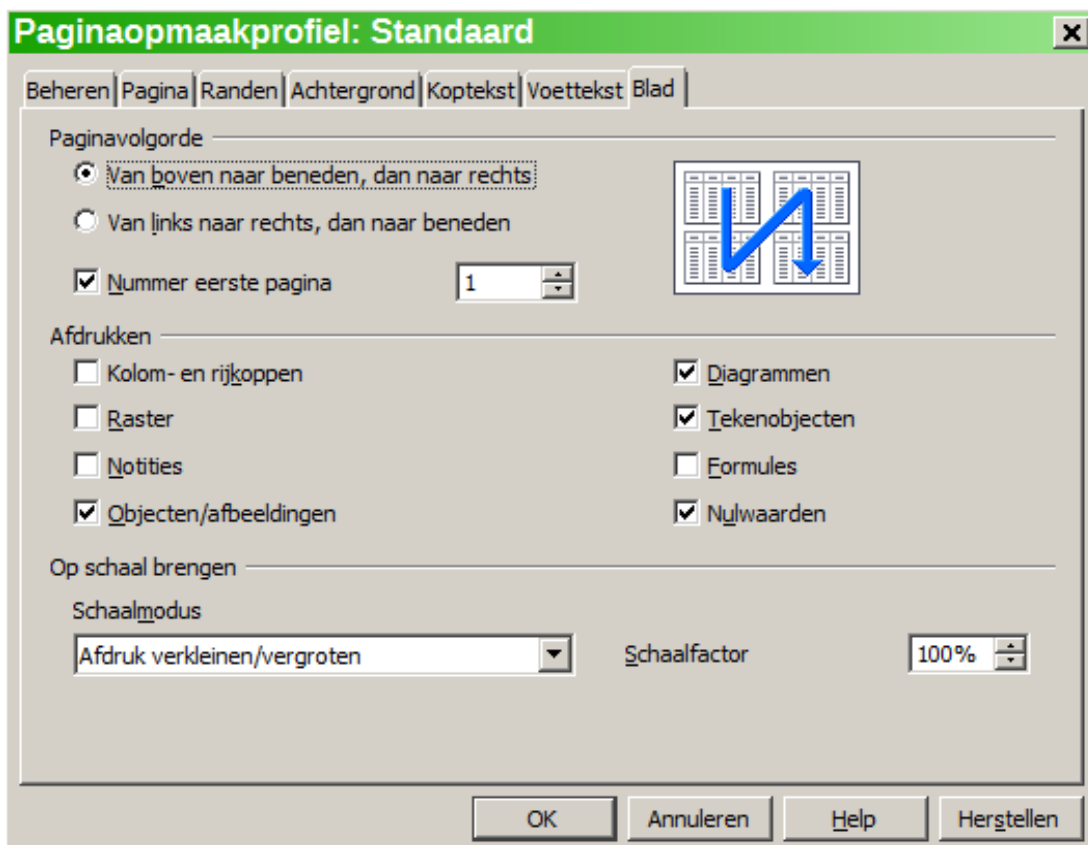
Paginaopmaakprofiel: Standaard

Beheren | Pagina | Randen | Achtergrond | Koptekst | Voettekst | Blad

Paginavolgorde

Van boven naar beneden, dan naar rechts

Van links naar rechts, dan naar beneden

Nummer eerste pagina 1

Afdrukken

Kolom- en rijkoppen

Raster

Notities

Objecten/afbeeldingen

Diagrammen

Tekenobjecten

Formules

Nulwaarden

Op schaal brengen

Schaalmodus

Afdruk verkleinen/vergroten

Schaalfactor 100%

OK Annuleren Help Herstellen